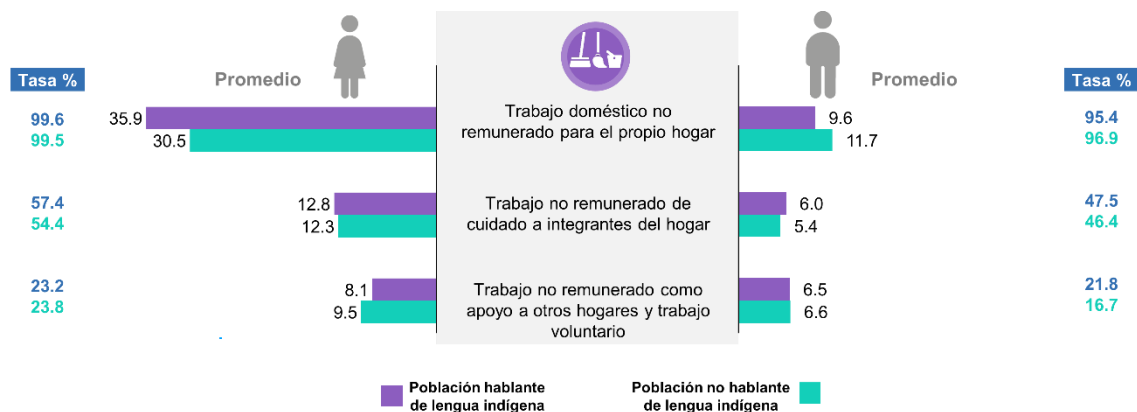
Tasa %

Promedio

Promedio

Tasa %

99.6
99.5

35.9
30.5

Trabajo doméstico no remunerado para el propio hogar

9.6
11.7

95.4
96.9

57.4
54.4

12.8
12.3

Trabajo no remunerado de cuidado a integrantes del hogar

6.0
5.4

47.5
46.4

23.2
23.8

8.1
9.5

Trabajo no remunerado como apoyo a otros hogares y trabajo voluntario

6.5
6.6

21.8
16.7

Población hablante de lengua indígena

Población no hablante de lengua indígena